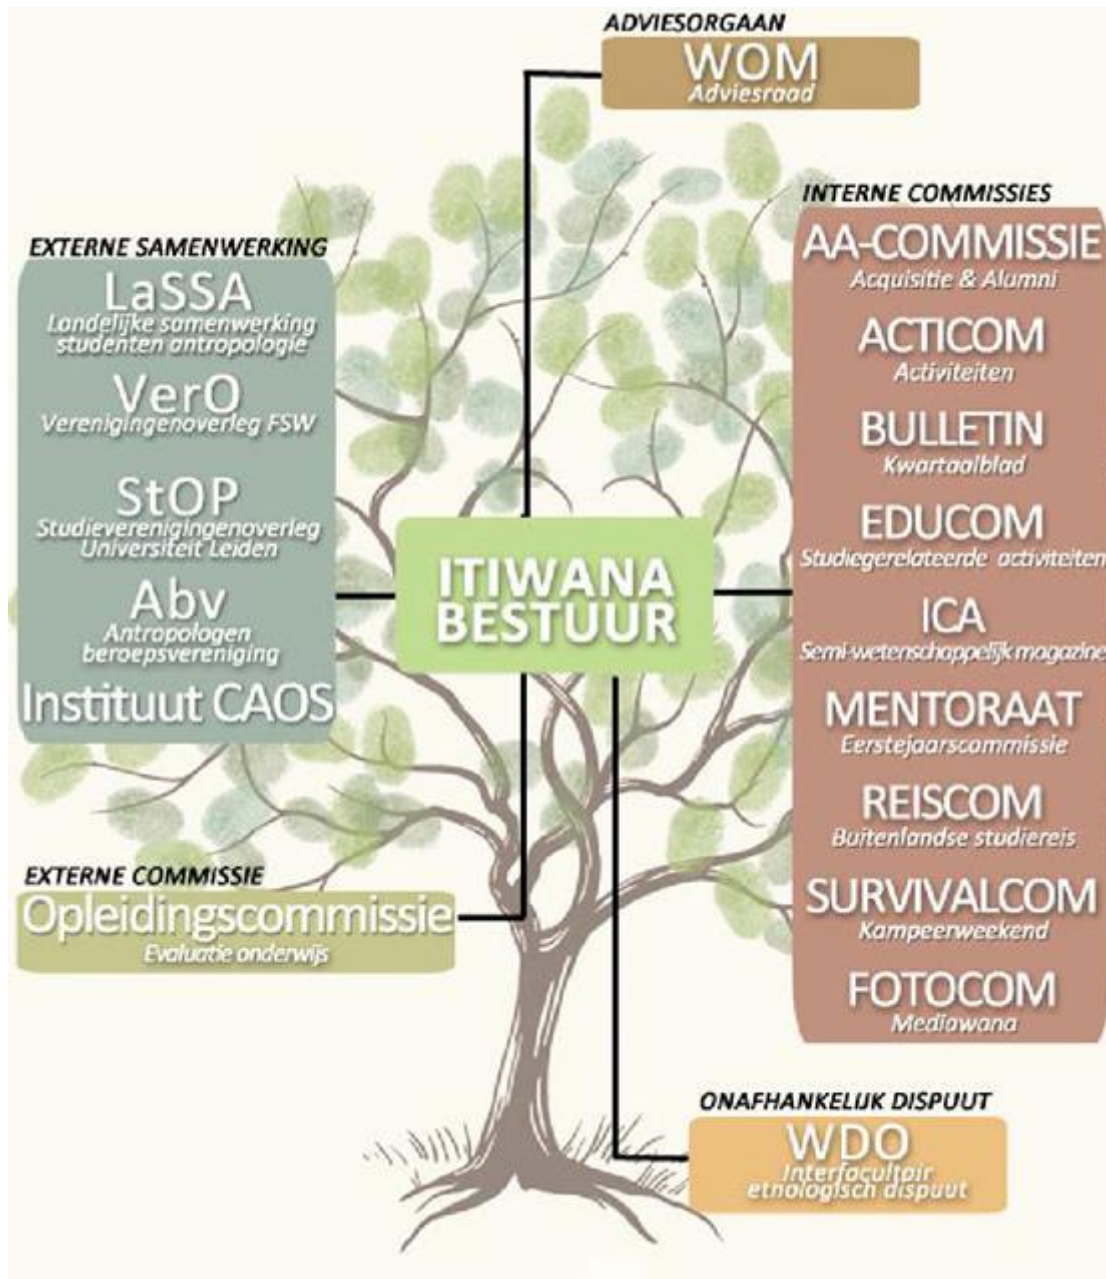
ADVIESORGAAN
WOM
Adviesraad

EXTERNE SAMENWERKING
LaSSA
Landelijke samenwerking studenten antropologie
VerO
Verenigingenoverleg FSW
StOP
Studieverenigingenoverleg Universiteit Leiden
Abv
Antropologen beroepsvereniging
Instituut CAOS

ITIWANA BESTUUR

INTERNE COMMISSIES
AA-COMMISSIE
Acquisitie & Alumni
ACTICOM
Activiteiten
BULLETIN
Kwartaalblad
EDUCOM
Studiegerelateerde activiteiten
ICA
Semi-wetenschappelijk magazine
MENTORAAT
Eerstejaarscommissie
REISCOM
Buitenlandse studiereis
SURVIVALCOM
Kampeerweekend
FOTOCOM
Mediawana

EXTERNE COMMISSIE
Opleidingscommissie
Evaluatie onderwijs

ONAFHANKELIJK DISPUUT
WDO
Interfacultair etnologisch dispuut